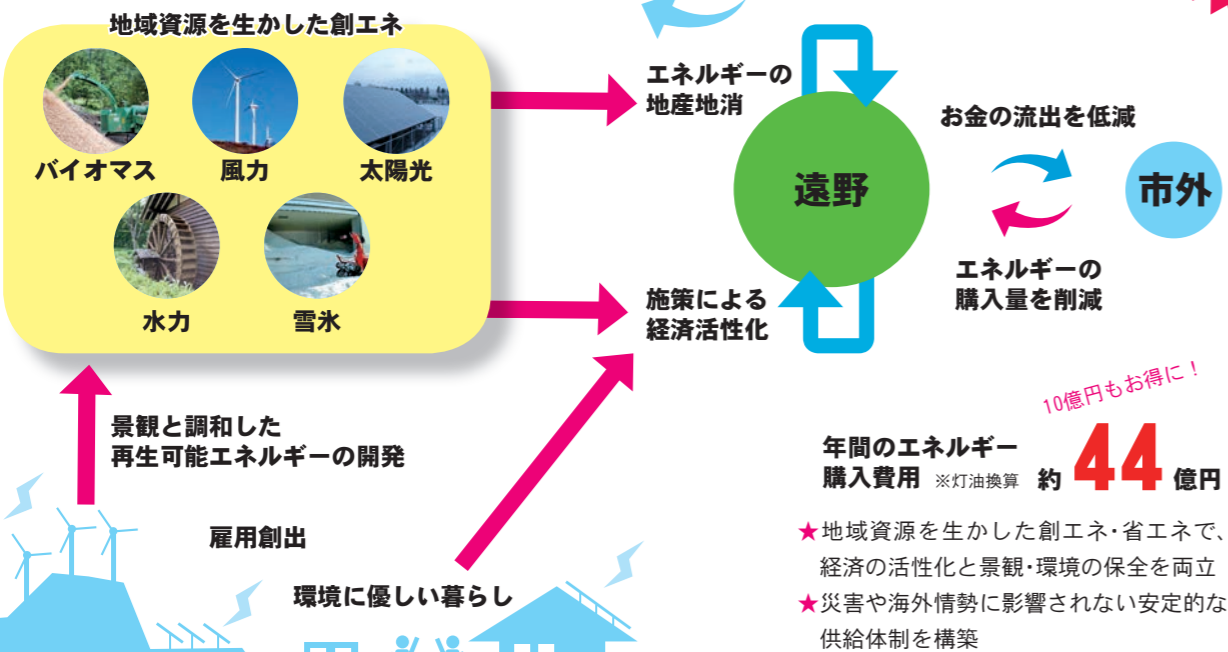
地域資源を生かした創エネ

バイオマス

風力

太陽光

水力

雪氷

エネルギーの
地産地消

施策による
経済活性化

遠野

お金の流出を低減

市外

エネルギーの
購入量を削減

10億円もお得に！

年間のエネルギー
購入費用 ※灯油換算 約 44 億円

★地域資源を生かした創エネ･省エネで、経済の活性化と景観･環境の保全を両立

★災害や海外情勢に影響されない安定的な供給体制を構築

景観と調和した
再生可能エネルギーの開発

雇用創出

環境に優しい暮らし